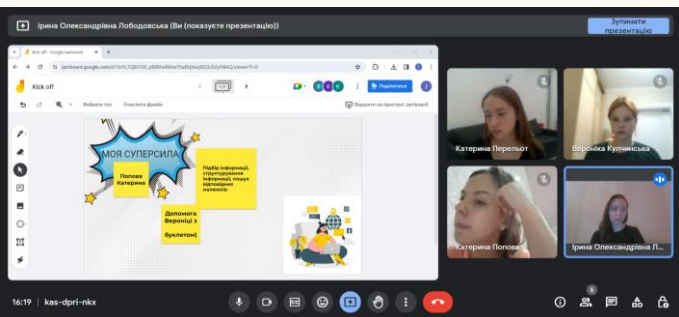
Ірина Олександрівна Лободовська (Ви показуєте презентацію)

Зупинити презентацію

Kick off - Google Jamboard

jamboard.google.com/d/1

Kick off

Поділитися

Виберіть тло

Очистити фрейм

Відкрити на пристрої Jamboard

МОЯ СУПЕРСИЛА

Попова Катерина

Підбір інформації, структурування інформації, пошук відповідних малюнків

Допомога Вероніці з буклетом)

Катерина Перельот

Вероніка Кусчинська

Катерина Попова

Ірина Олександрівна Л...

16:19 | kas-dpri-nkx

5